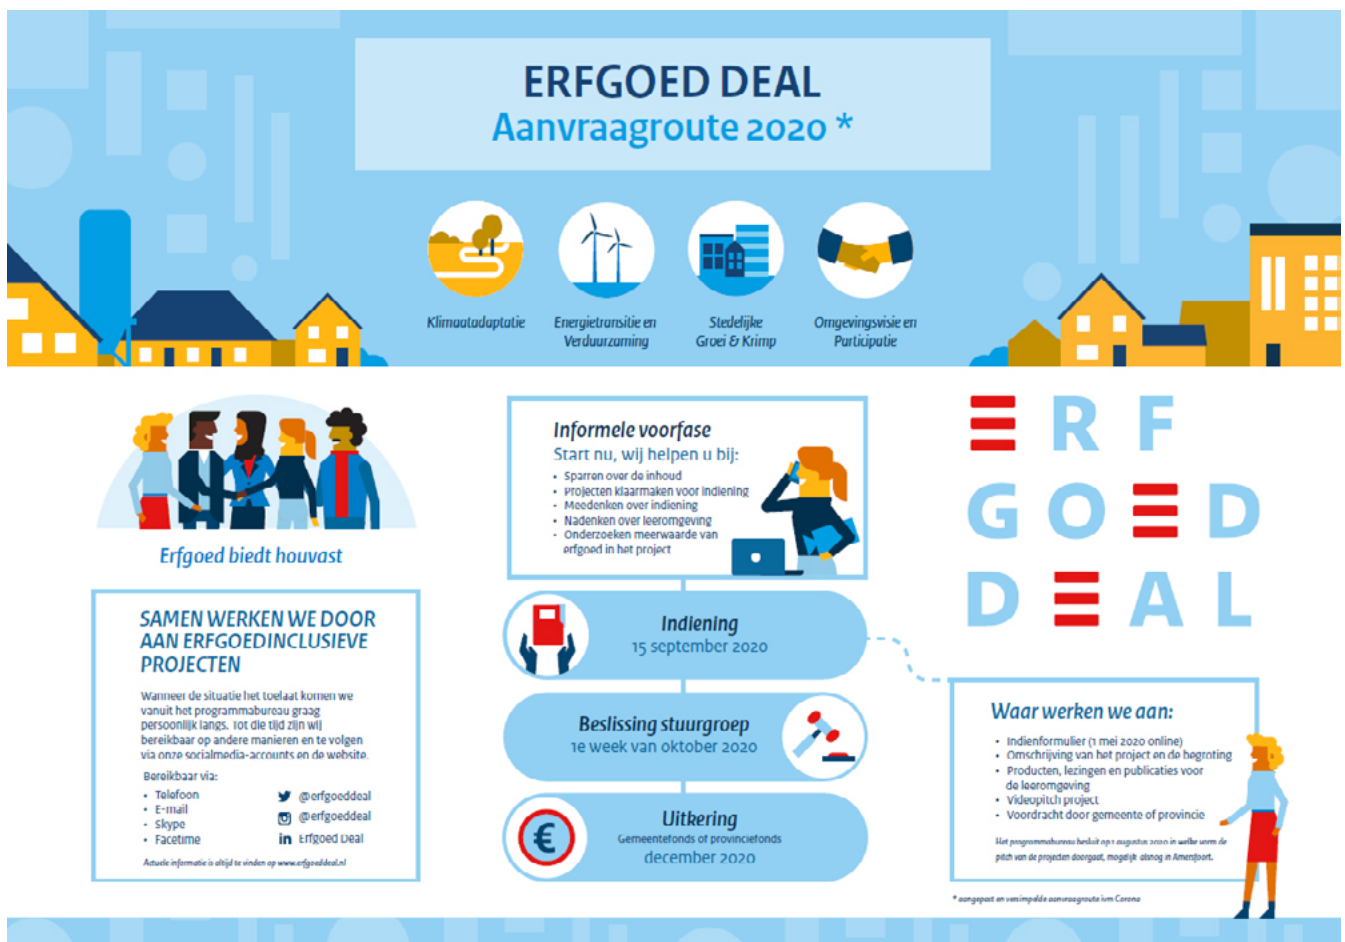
ERFGOED DEAL
Aanvraagroute 2020 *

Klimaatadaptatie

Energietransitie en Verduurzaming

Stedelijke Groei & Krimp

Omgevingsvisie en Participatie

Erfgoed biedt houvast

SAMEN WERKEN WE DOOR AAN ERFGOEDINCLUSIEVE PROJECTEN

Wanneer de situatie het toelaat komen we vanuit het programmabureau graag persoonlijk langs. Tot die tijd zijn wij bereikbaar op andere manieren en te volgen via onze socialmedia-accounts en de website.

Bereikbaar via:
- Telefoon
- E-mail
- Skype
- Facetime

@erfgoeddeal
@erfgoeddeal
Erfgoed Deal

Actuele informatie is altijd te vinden op www.erfgoeddeal.nl

Informele voorfase
Start nu, wij helpen u bij:
- Sparren over de inhoud
- Projecten klaarmaken voor indiening
- Meedenken over indiening
- Nadenken over leeromgeving
- Onderzoeken meerwaarde van erfgoed in het project

Indiening
15 september 2020

Beslissing stuurgroep
1e week van oktober 2020

Uitkering
Gemeentefonds of provinciefonds
december 2020

ERF GOED DEAL

Waar werken we aan:
- Indienformulier (1 mei 2020 online)
- Omschrijving van het project en de begroting
- Producten, lezingen en publicaties voor de leeromgeving
- Videopitch project
- Voordracht door gemeente of provincie

Het programmabureau beslist op 1 augustus 2020 in welke vorm de pitch van de projecten doorgaat, mogelijk alsnog in Amersfoort.

* aangepast en versimpelde aanvraagroute ivm Corona